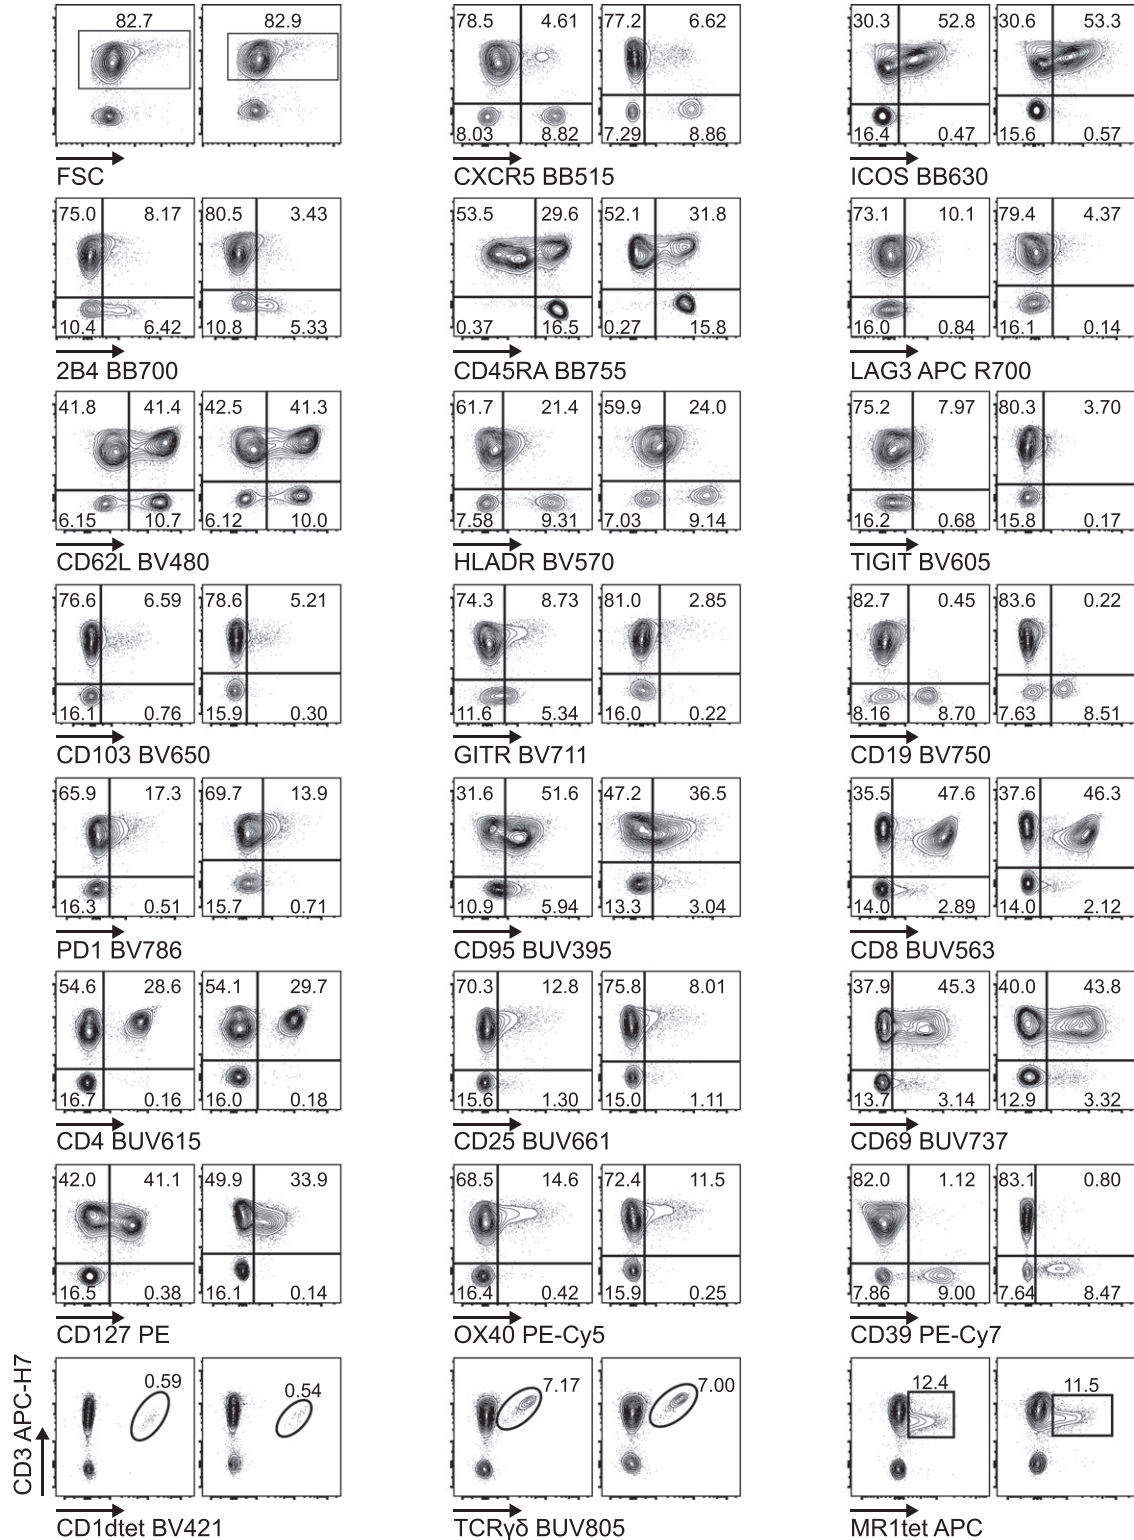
82.7
82.9
FSC

78.5 4.61
8.03 8.82
77.2 6.62
7.29 8.86
CXCR5 BB515

30.3 52.8
16.4 0.47
30.6 53.3
15.6 0.57
ICOS BB630

75.0 8.17
10.4 6.42
80.5 3.43
10.8 5.33
2B4 BB700

53.5 29.6
0.37 16.5
52.1 31.8
0.27 15.8
CD45RA BB755

73.1 10.1
16.0 0.84
79.4 4.37
16.1 0.14
LAG3 APC R700

41.8 41.4
6.15 10.7
42.5 41.3
6.12 10.0
CD62L BV480

61.7 21.4
7.58 9.31
59.9 24.0
7.03 9.14
HLADR BV570

75.2 7.97
16.2 0.68
80.3 3.70
15.8 0.17
TIGIT BV605

76.6 6.59
16.1 0.76
78.6 5.21
15.9 0.30
CD103 BV650

74.3 8.73
11.6 5.34
81.0 2.85
16.0 0.22
GITR BV711

82.7 0.45
8.16 8.70
83.6 0.22
7.63 8.51
CD19 BV750

65.9 17.3
16.3 0.51
69.7 13.9
15.7 0.71
PD1 BV786

31.6 51.6
10.9 5.94
47.2 36.5
13.3 3.04
CD95 BUV395

35.5 47.6
14.0 2.89
37.6 46.3
14.0 2.12
CD8 BUV563

54.6 28.6
16.7 0.16
54.1 29.7
16.0 0.18
CD4 BUV615

70.3 12.8
15.6 1.30
75.8 8.01
15.0 1.11
CD25 BUV661

37.9 45.3
13.7 3.14
40.0 43.8
12.9 3.32
CD69 BUV737

42.0 41.1
16.5 0.38
49.9 33.9
16.1 0.14
CD127 PE

68.5 14.6
16.4 0.42
72.4 11.5
15.9 0.25
OX40 PE-Cy5

82.0 1.12
7.86 9.00
83.1 0.80
7.64 8.47
CD39 PE-Cy7

CD3 APC-H7
0.59
0.54
CD1dtet BV421

7.17
7.00
TCRγδ BUV805

12.4
11.5
MR1tet APC